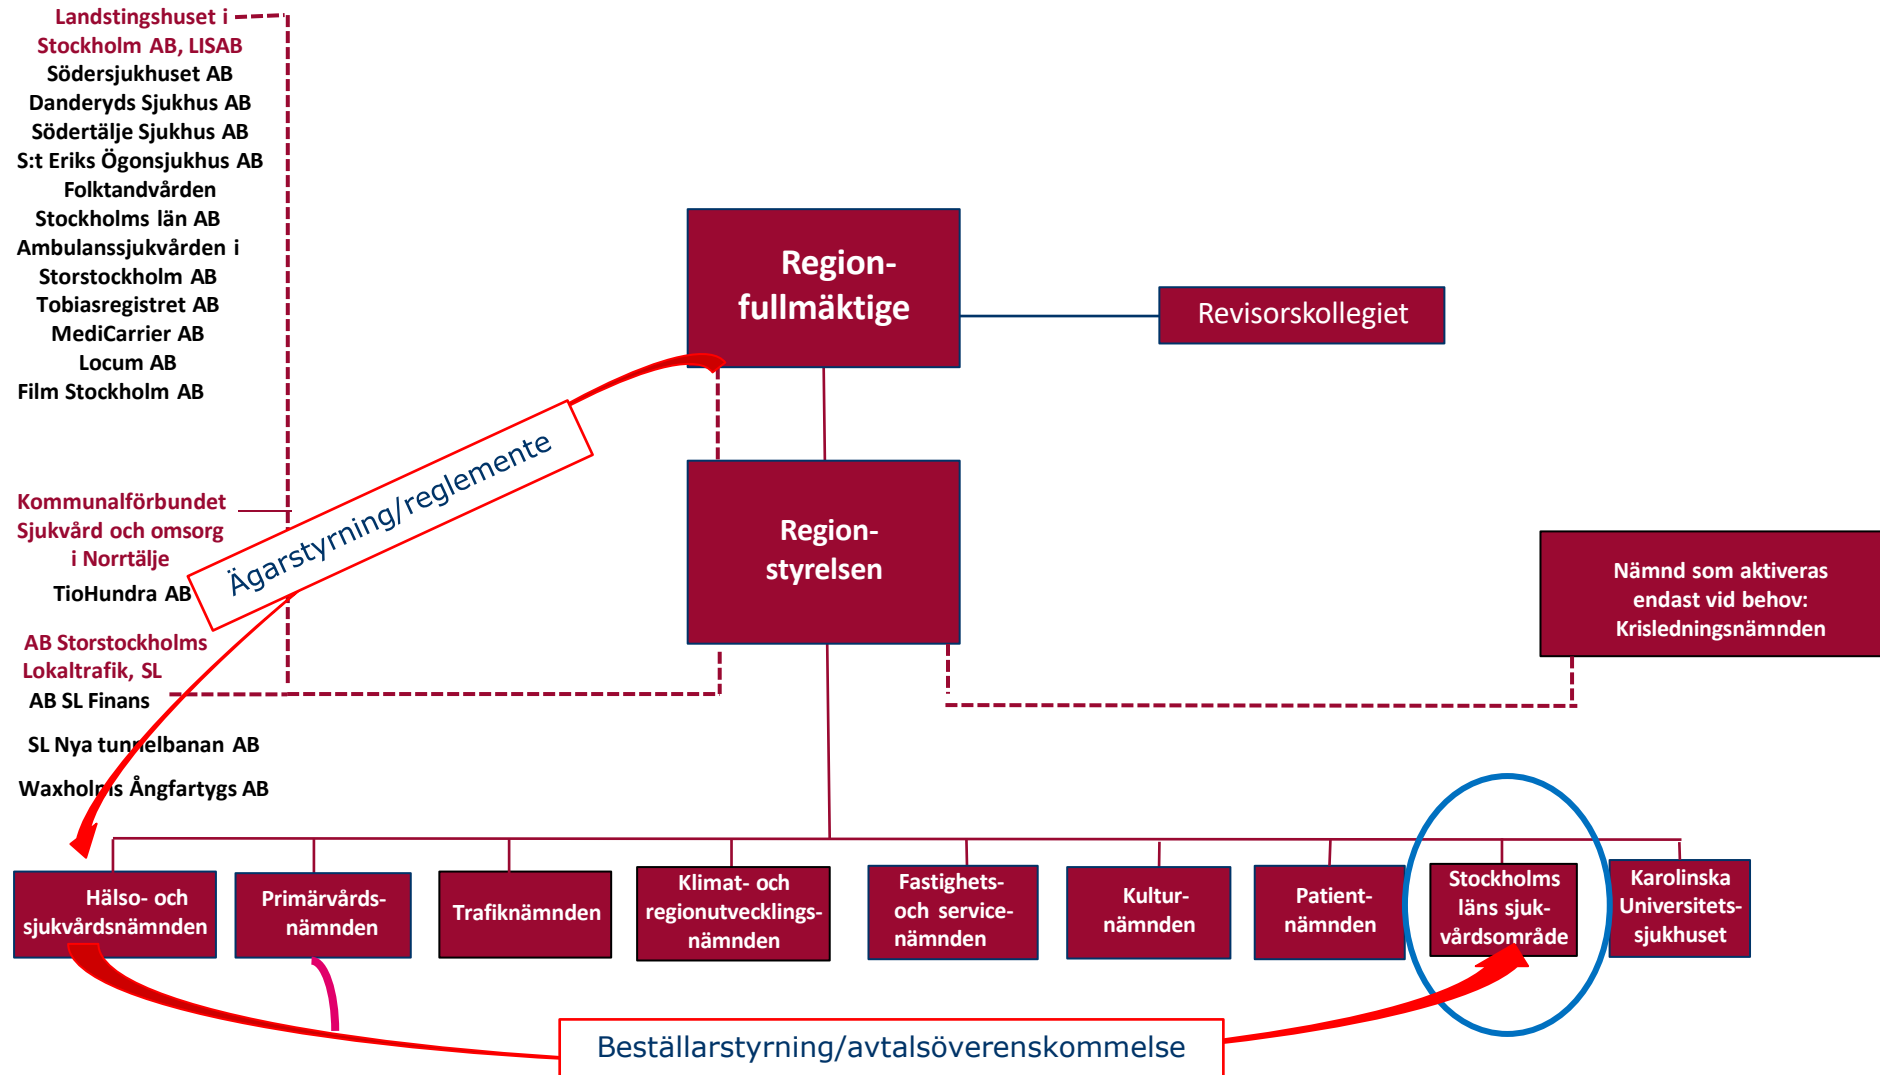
Landstingshuset i Stockholm AB, LISAB
Södersjukhuset AB
Danderyds Sjukhus AB
Södertälje Sjukhus AB
S:t Eriks Ögonsjukhus AB
Folktandvården Stockholms län AB
Ambulanssjukvården i Storstockholm AB
Tobiasregistret AB
MediCarrier AB
Locum AB
Film Stockholm AB

Kommunalförbundet Sjukvård och omsorg i Norrtälje
TioHundra AB

AB Storstockholms Lokaltrafik, SL
AB SL Finans
SL Nya tunnelbanan AB
Waxholms Ångfartygs AB

Ägarstyrning/reglemente

Region-fullmäktige

Revisorskollegiet

Region-styrelsen

Nämnd som aktiveras endast vid behov: Krisledningsnämnden

Hälso- och sjukvårdsnämnden

Primärvårds-nämnden

Trafiknämnden

Klimat- och regionutvecklings-nämnden

Fastighets- och service-nämnden

Kultur-nämnden

Patient-nämnden

Stockholms läns sjuk-vårdsområde

Karolinska Universitets-sjukhuset

Beställarstyrning/avtalsöverenskommelse